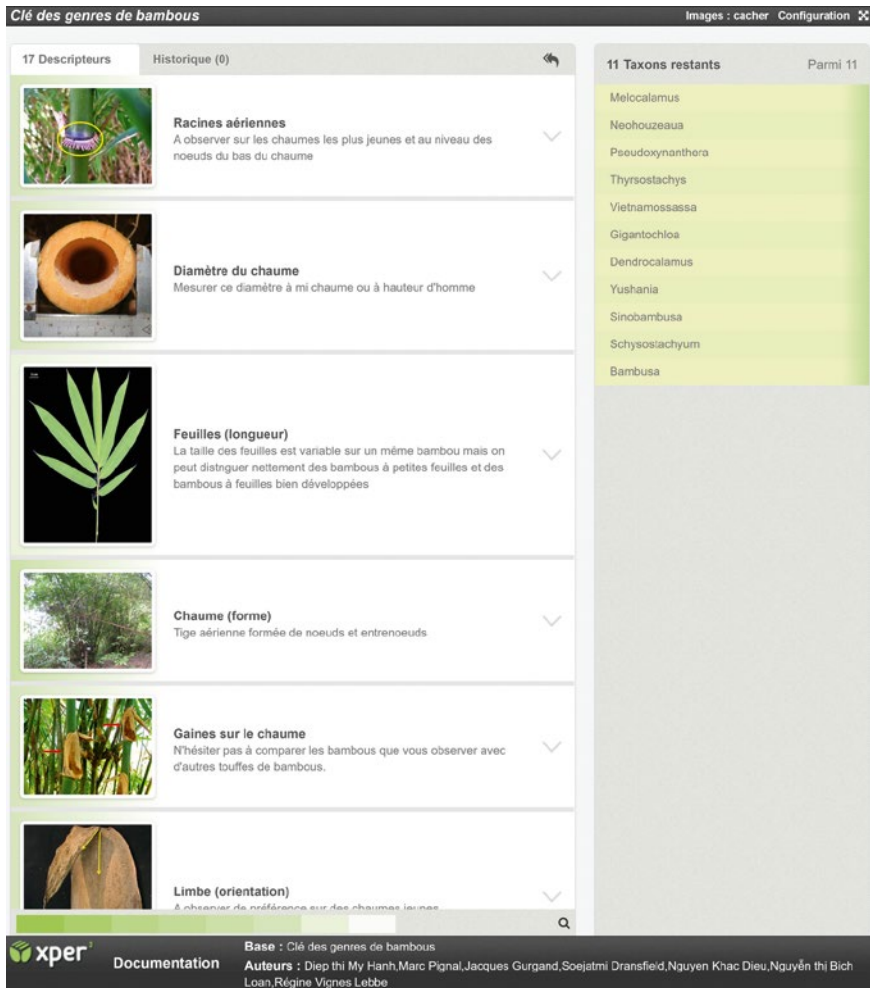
Clé des genres de bambous

Images : cacher Configuration

17 Descripteurs Historique (0)

Racines aériennes
A observer sur les chaumes les plus jeunes et au niveau des noeuds du bas du chaume

Diamètre du chaume
Mesurer ce diamètre à mi chaume ou à hauteur d'homme

Feuilles (longueur)
La taille des feuilles est variable sur un même bambou mais on peut distnguer nettement des bambous à petites feuilles et des bambous à feuilles bien développées

Chaume (forme)
Tige aérienne formée de noeuds et entrenoeuds

Gaines sur le chaume
N'hésiter pas à comparer les bambous que vous observer avec d'autres touffes de bambous.

Limbe (orientation)
A observer de préférence sur des chaumes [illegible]

11 Taxons restants Parmi 11

Melocalamus
Neohouzeaua
Pseudoxynanthera
Thyrsostachys
Vietnamossassa
Gigantochloa
Dendrocalamus
Yushania
Sinobambusa
Schysostachyum
Bambusa

xper

Documentation

Base : Clé des genres de bambous
Auteurs : Diep thi My Hanh,Marc Pignal,Jacques Gurgand,Soejatmi Dransfield,Nguyen Khac Dieu,Nguyễn thi Bich Loan,Régine Vignes Lebbe